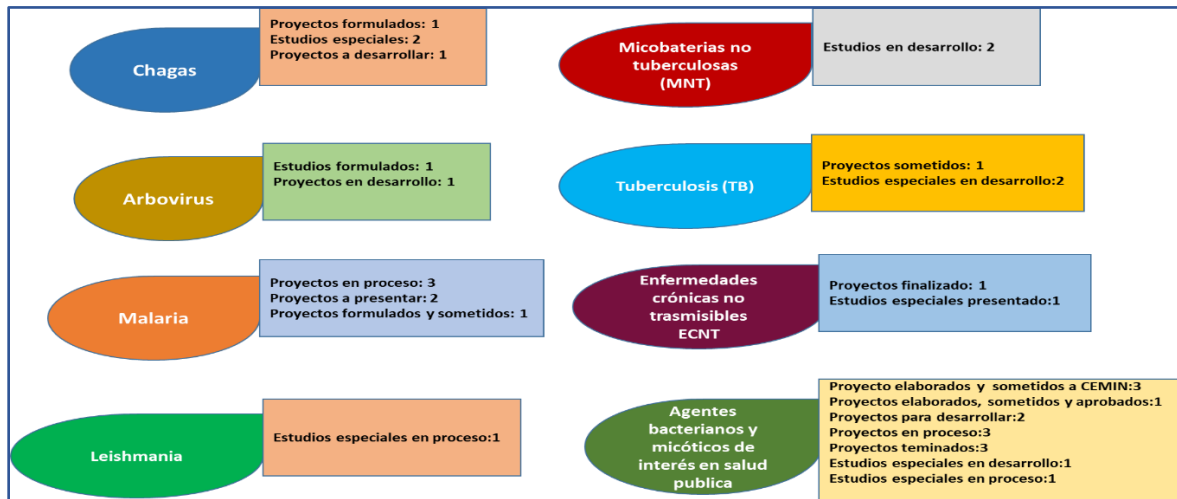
Chagas

Proyectos formulados: 1
Estudios especiales: 2
Proyectos a desarrollar: 1

Micobaterias no tuberculosas (MNT)

Estudios en desarrollo: 2

Arbovirus

Estudios formulados: 1
Proyectos en desarrollo: 1

Tuberculosis (TB)

Proyectos sometidos: 1
Estudios especiales en desarrollo:2

Malaria

Proyectos en proceso: 3
Proyectos a presentar: 2
Proyectos formulados y sometidos: 1

Enfermedades crónicas no trasmisibles ECNT

Proyectos finalizado: 1
Estudios especiales presentado:1

Leishmania

Estudios especiales en proceso:1

Agentes bacterianos y micóticos de interés en salud publica

Proyecto elaborados y sometidos a CEMIN:3
Proyectos elaborados, sometidos y aprobados:1
Proyectos para desarrollar:2
Proyectos en proceso:3
Proyectos teminados:3
Estudios especiales en desarrollo:1
Estudios especiales en proceso:1